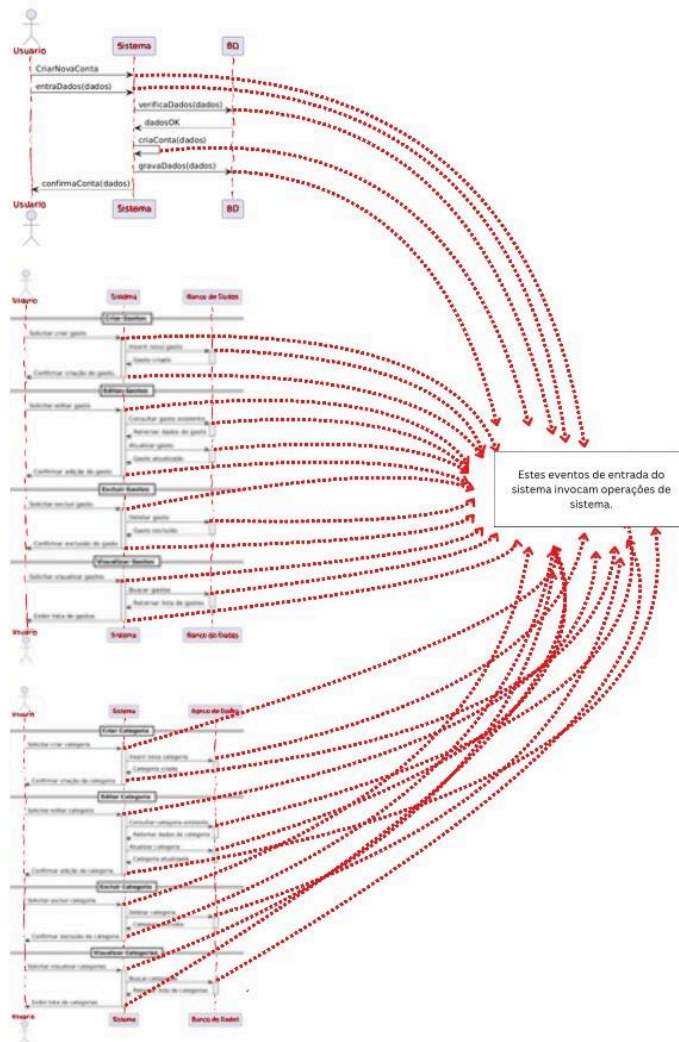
Usuario
Sistema
BD
CriarNovaConta
entraDados(dados)
verificaDados(dados)
dadosOK
criaConta(dados)
gravaDados(dados)
confirmaConta(dados)
Usuario
Sistema
BD

Usuario
Sistema
Banco de Dados
Criar Gastos
Solicitar criar gasto
Inserir novo gasto
Gasto criado
Confirmar criação de gasto
Editar Gastos
Solicitar editar gasto
Consultar gasto existente
Retornar dados do gasto
Atualizar gasto
Gasto atualizado
Confirmar edição de gasto
Excluir Gastos
Solicitar excluir gasto
Deletar gasto
Gasto excluído
Confirmar exclusão de gasto
Visualizar Gastos
Solicitar visualizar gastos
Buscar gastos
Retornar lista de gastos
Exibir lista de gastos
Usuario
Sistema
Banco de Dados

Estes eventos de entrada do sistema invocam operações de sistema.

Usuario
Sistema
Banco de Dados
Criar Categoria
Solicitar criar categoria
Inserir nova categoria
Categoria criada
Confirmar criação de categoria
Editar Categoria
Solicitar editar categoria
Consultar categoria existente
Retornar dados da categoria
Atualizar categoria
Categoria atualizada
Confirmar edição de categoria
Excluir Categoria
Solicitar excluir categoria
Deletar categoria
Categoria excluída
Confirmar exclusão de categoria
Visualizar Categorias
Solicitar visualizar categorias
Buscar categorias
Retornar lista de categorias
Exibir lista de categorias
Usuario
Sistema
Banco de Dados